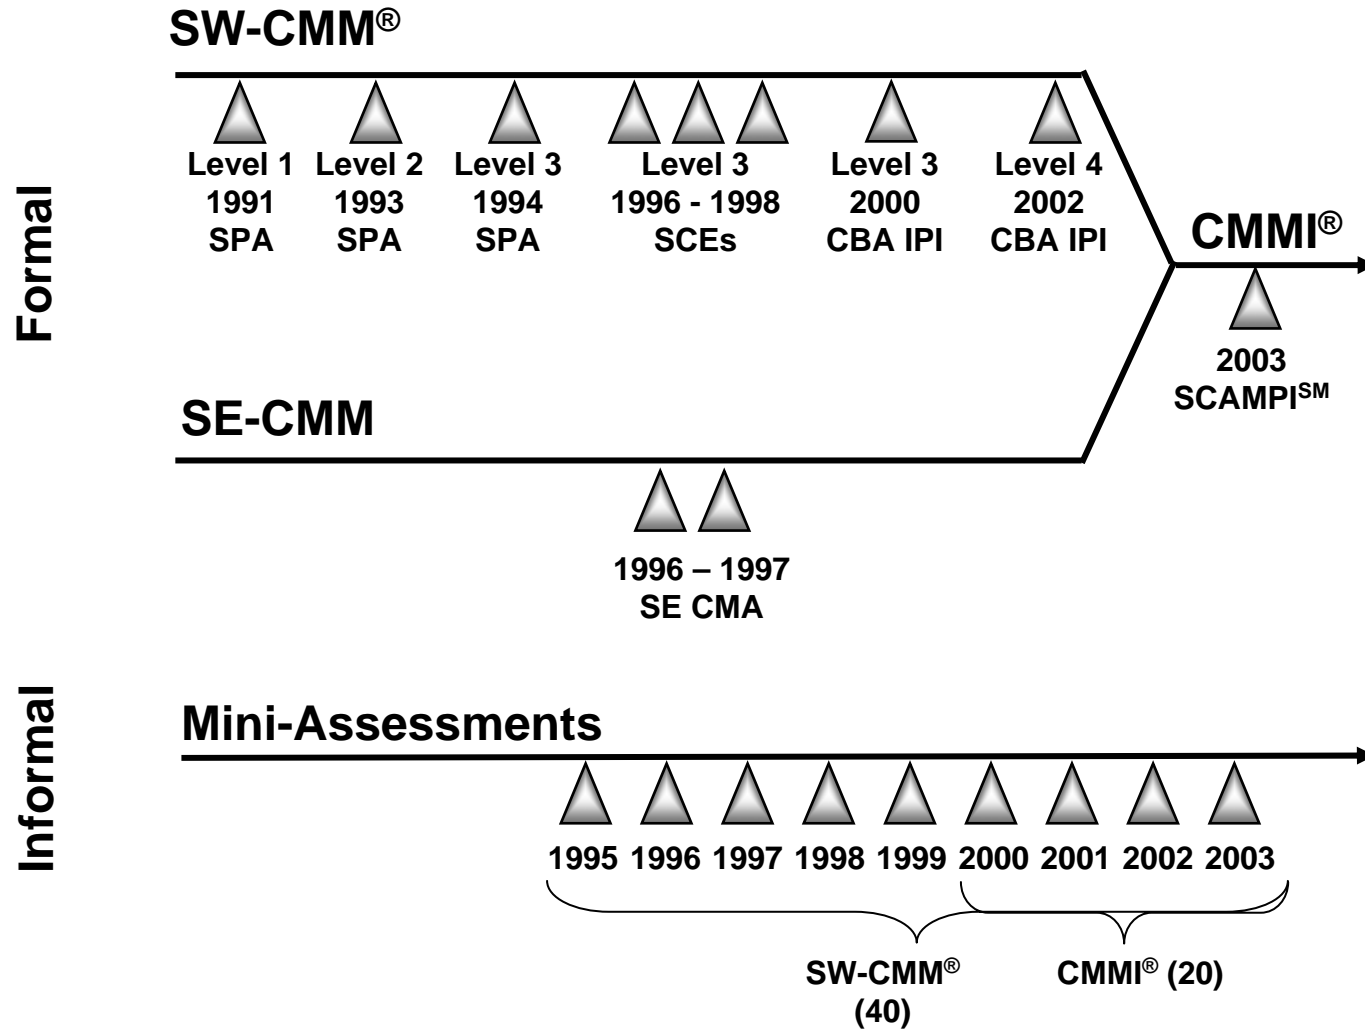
Formal

SW-CMM®

Level 1
1991
SPA

Level 2
1993
SPA

Level 3
1994
SPA

Level 3
1996 - 1998
SCEs

Level 3
2000
CBA IPI

Level 4
2002
CBA IPI

CMMI®

2003
SCAMPI$^{SM}$

SE-CMM

1996 – 1997
SE CMA

Informal

Mini-Assessments

1995 1996 1997 1998 1999 2000 2001 2002 2003

SW-CMM®
(40)

CMMI® (20)